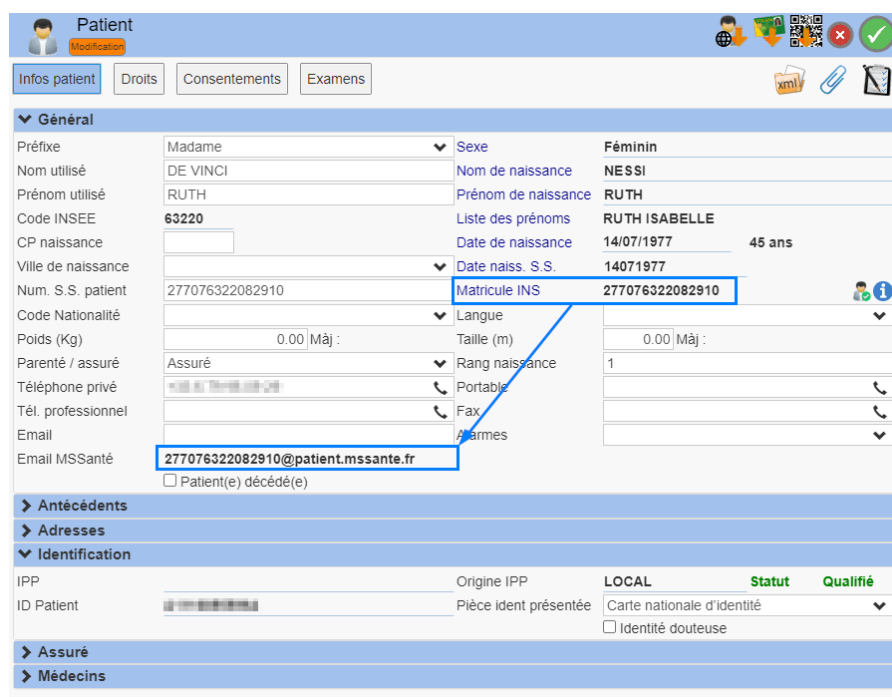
Patient
Modification

Infos patient | Droits | Consentements | Examens

xml

Général

| | | | | |
|---|---|---|---|---|
| Préfixe | Madame | Sexe | Féminin | |
| Nom utilisé | DE VINCI | Nom de naissance | NESSI | |
| Prénom utilisé | RUTH | Prénom de naissance | RUTH | |
| Code INSEE | 63220 | Liste des prénoms | RUTH ISABELLE | |
| CP naissance | | Date de naissance | 14/07/1977 | 45 ans |
| Ville de naissance | | Date naiss. S.S. | 14071977 | |
| Num. S.S. patient | 277076322082910 | Matricule INS | 277076322082910 | |
| Code Nationalité | | Langue | | |
| Poids (Kg) | 0.00 Màj : | Taille (m) | 0.00 Màj : | |
| Parenté / assuré | Assuré | Rang naissance | 1 | |
| Téléphone privé | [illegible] | Portable | | |
| Tél. professionnel | | Fax | | |
| Email | | Alarmes | | |
| Email MSSanté | 277076322082910@patient.mssante.fr | | | |

Patient(e) décédé(e)

Antécédents
Adresses
Identification

| | | | | |
|---|---|---|---|---|
| IPP | | Origine IPP | LOCAL | Statut Qualifié |
| ID Patient | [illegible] | Pièce ident présentée | Carte nationale d'identité | |

Identité douteuse

Assuré
Médecins